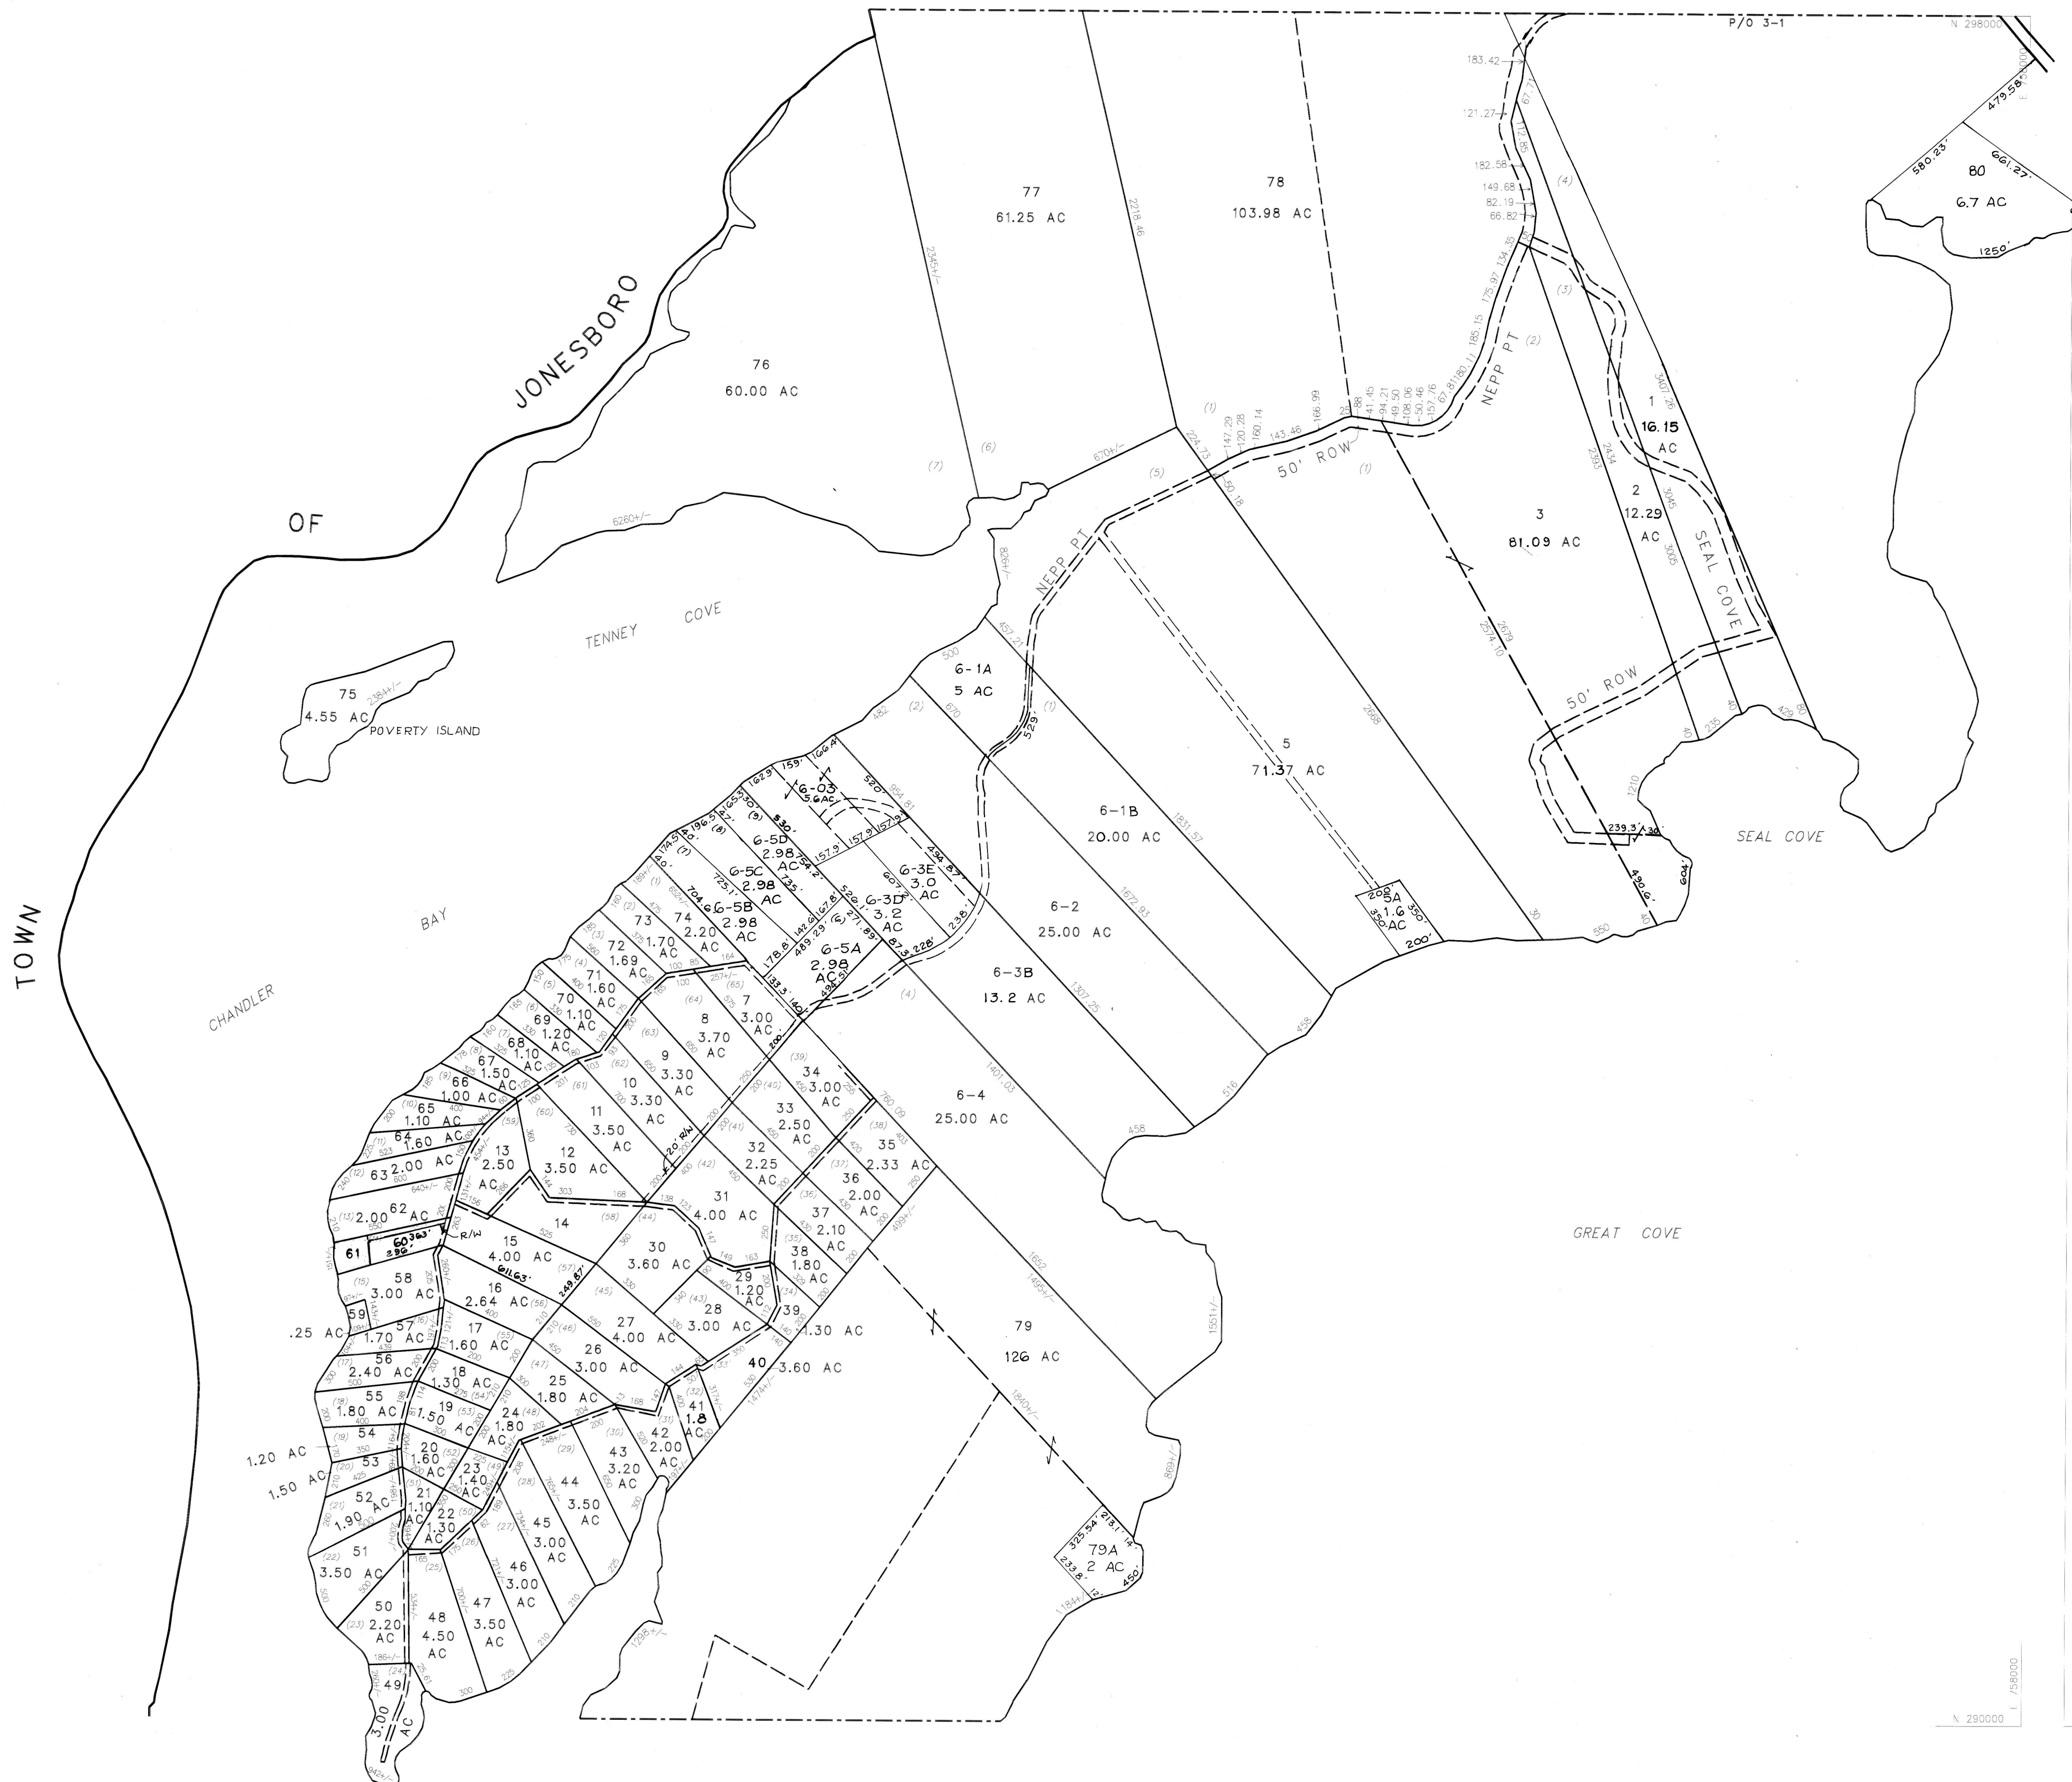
P/O 3-1
N 298000

TOWN OF JONESBORO

76
60.00 AC

77
61.25 AC

78
103.98 AC

80
6.7 AC

580.23'
661.27'
479.58'
1250'

183.42
121.27
182.58
149.68
82.19
66.82

NEPP PT

1
16.15
AC

2
12.29
AC

3
81.09 AC

SEAL COVE

50' ROW

50' ROW

NEPP PT

TENNEY COVE

75
4.55 AC
POVERTY ISLAND

6-1A
5 AC

5
71.37 AC

6-1B
20.00 AC

5A
1.6
AC

6-2
25.00 AC

6-3B
13.2 AC

6-4
25.00 AC

SEAL COVE

GREAT COVE

CHANDLER BAY

6-03
.56 AC

6-5D
2.98
AC

6-5C
2.98
AC

6-5B
2.98
AC

6-3E
3.0
AC

6-3D
3.2
AC

6-5A
2.98
AC

73
1.70
AC

74
2.20
AC

72
1.69
AC

71
1.60
AC

70
1.10
AC

69
1.20
AC

68
1.10
AC

67
1.50
AC

66
1.00 AC

65
1.10 AC

64
1.60 AC

63 2.00 AC

62
2.00 AC

61

60

59

58
3.00 AC

57
1.70 AC

.25 AC

56
2.40 AC

55
1.80 AC

54
1.20 AC

53
1.50 AC

52
AC

51
3.50 AC

50
2.20
AC

49
3.00
AC

1.90

7
3.00
AC

8
3.70
AC

9
3.30
AC

10
3.30
AC

11
3.50
AC

12
3.50 AC

13
2.50
AC

14

15
4.00 AC

16
2.64 AC

17
1.60 AC

18
1.30 AC

19
1.50 AC

20
1.60
AC

21
1.10
AC

22
1.30

23
1.40
AC

24
1.80
AC

25
1.80 AC

26
3.00 AC

27
4.00 AC

28
3.00 AC

29
1.20
AC

30
3.60 AC

31
4.00 AC

32
2.25
AC

33
2.50
AC

34
3.00
AC

35
2.33 AC

36
2.00
AC

37
2.10
AC

38
1.80
AC

39
4.30 AC

40
3.60 AC

41
1.8
AC

42
2.00
AC

43
3.20
AC

44
3.50
AC

45
3.00
AC

46
3.00
AC

47
3.50
AC

48
4.50
AC

20' R/W

R/W

79
126 AC

79A
2 AC

N 290000
E 758000